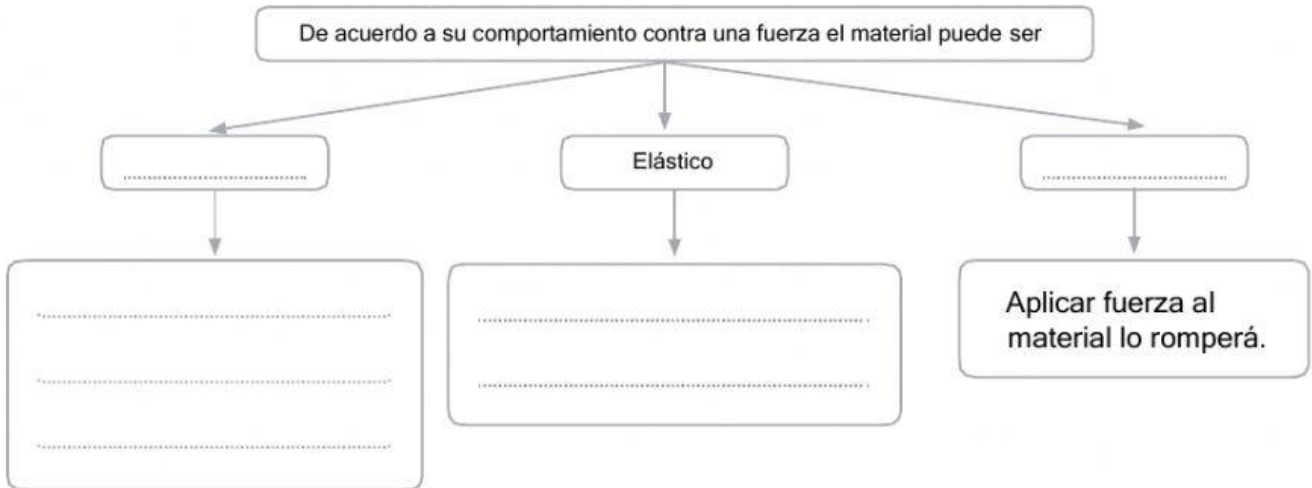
De acuerdo a su comportamiento contra una fuerza el material puede ser

..............................

Elástico

..............................

..............................
..............................
..............................

..............................
..............................

Aplicar fuerza al material lo romperá.